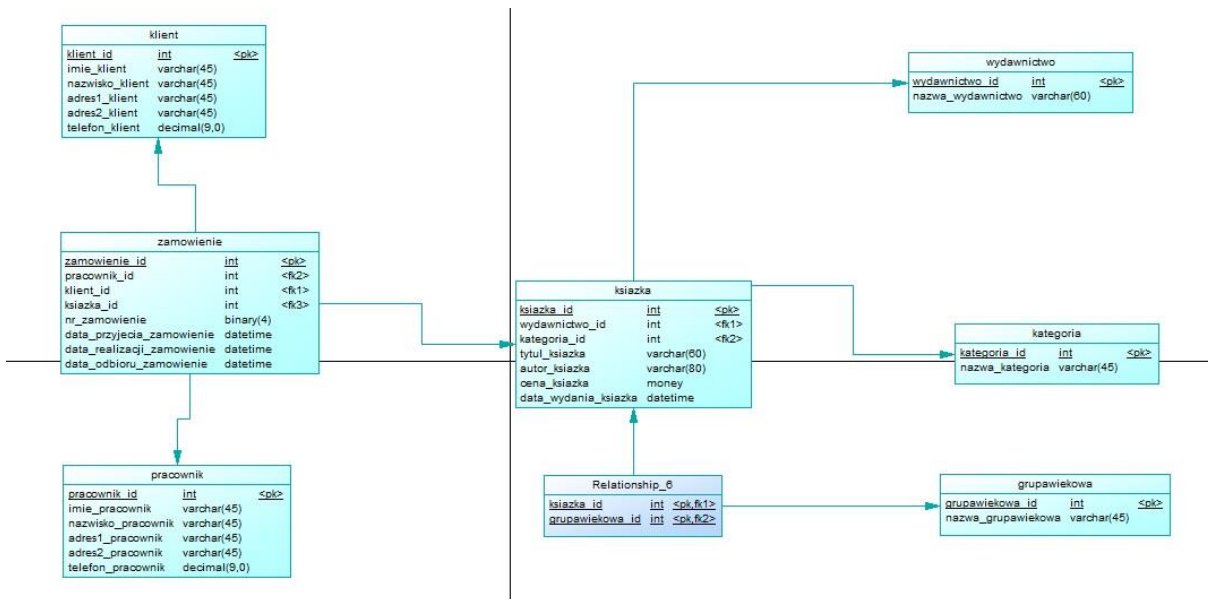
klient

| | | |
|---|---|---|
| klient_id | int | <pk> |
| imie_klient | varchar(45) | |
| nazwisko_klient | varchar(45) | |
| adres1_klient | varchar(45) | |
| adres2_klient | varchar(45) | |
| telefon_klient | decimal(9,0) | |

zamowienie

| | | |
|---|---|---|
| zamowienie_id | int | <pk> |
| pracownik_id | int | <fk2> |
| klient_id | int | <fk1> |
| ksiazka_id | int | <fk3> |
| nr_zamowienie | binary(4) | |
| data_przyjecia_zamowienie | datetime | |
| data_realizacji_zamowienie | datetime | |
| data_odbioru_zamowienie | datetime | |

pracownik

| | | |
|---|---|---|
| pracownik_id | int | <pk> |
| imie_pracownik | varchar(45) | |
| nazwisko_pracownik | varchar(45) | |
| adres1_pracownik | varchar(45) | |
| adres2_pracownik | varchar(45) | |
| telefon_pracownik | decimal(9,0) | |

wydawnictwo

| | | |
|---|---|---|
| wydawnictwo_id | int | <pk> |
| nazwa_wydawnictwo | varchar(60) | |

ksiazka

| | | |
|---|---|---|
| ksiazka_id | int | <pk> |
| wydawnictwo_id | int | <fk1> |
| kategoria_id | int | <fk2> |
| tytul_ksiazka | varchar(60) | |
| autor_ksiazka | varchar(80) | |
| cena_ksiazka | money | |
| data_wydania_ksiazka | datetime | |

kategoria

| | | |
|---|---|---|
| kategoria_id | int | <pk> |
| nazwa_kategoria | varchar(45) | |

Relationship_6

| | | |
|---|---|---|
| ksiazka_id | int | <pk,fk1> |
| grupawiekowa_id | int | <pk,fk2> |

grupawiekowa

| | | |
|---|---|---|
| grupawiekowa_id | int | <pk> |
| nazwa_grupawiekowa | varchar(45) | |